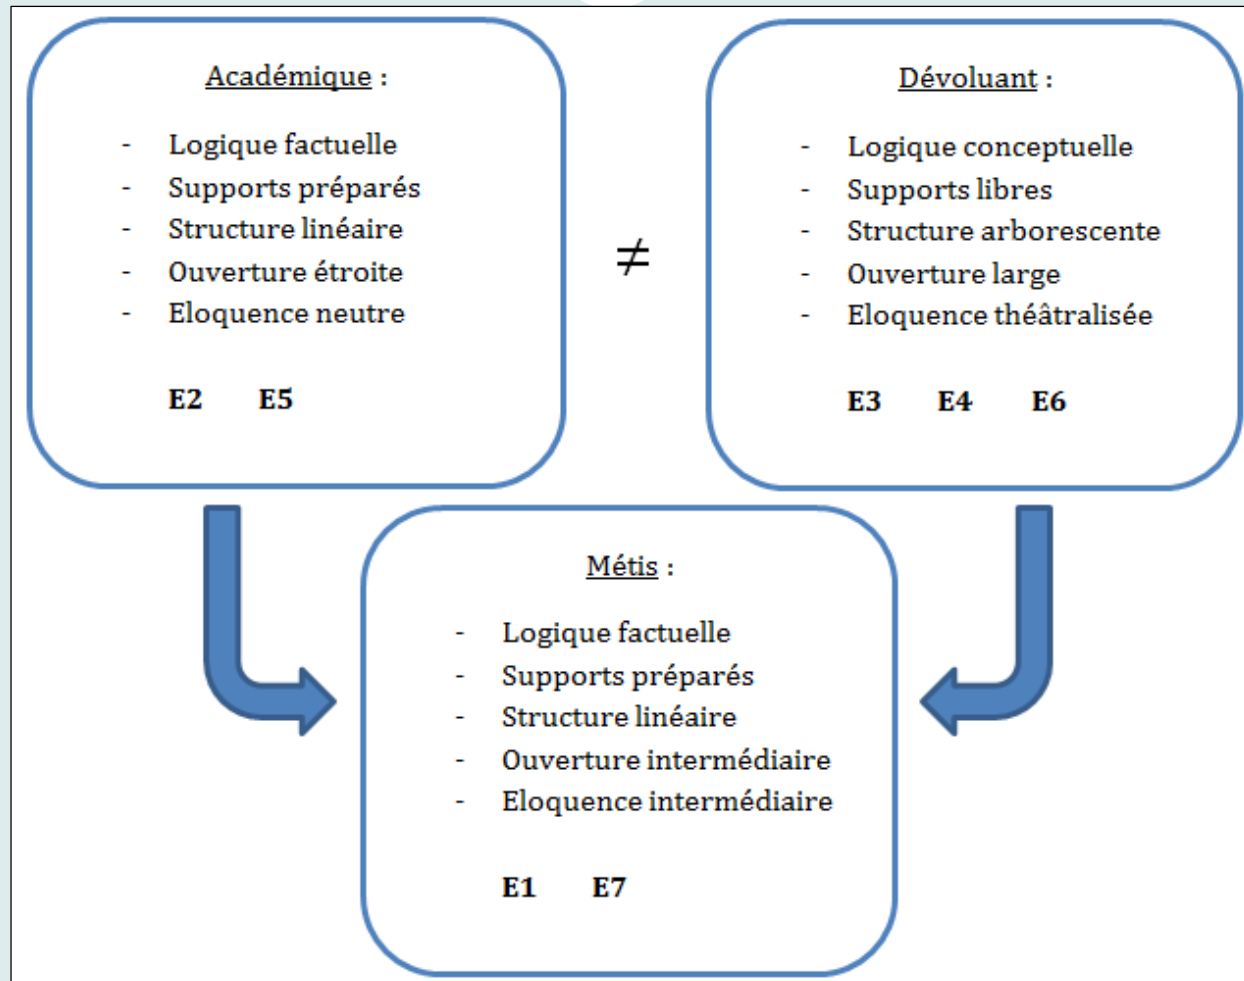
Académique :

- Logique factuelle
- Supports préparés
- Structure linéaire
- Ouverture étroite
- Eloquence neutre

E2 E5

$\neq$

Dévoluant :

- Logique conceptuelle
- Supports libres
- Structure arborescente
- Ouverture large
- Eloquence théâtralisée

E3 E4 E6

Métis :

- Logique factuelle
- Supports préparés
- Structure linéaire
- Ouverture intermédiaire
- Eloquence intermédiaire

E1 E7